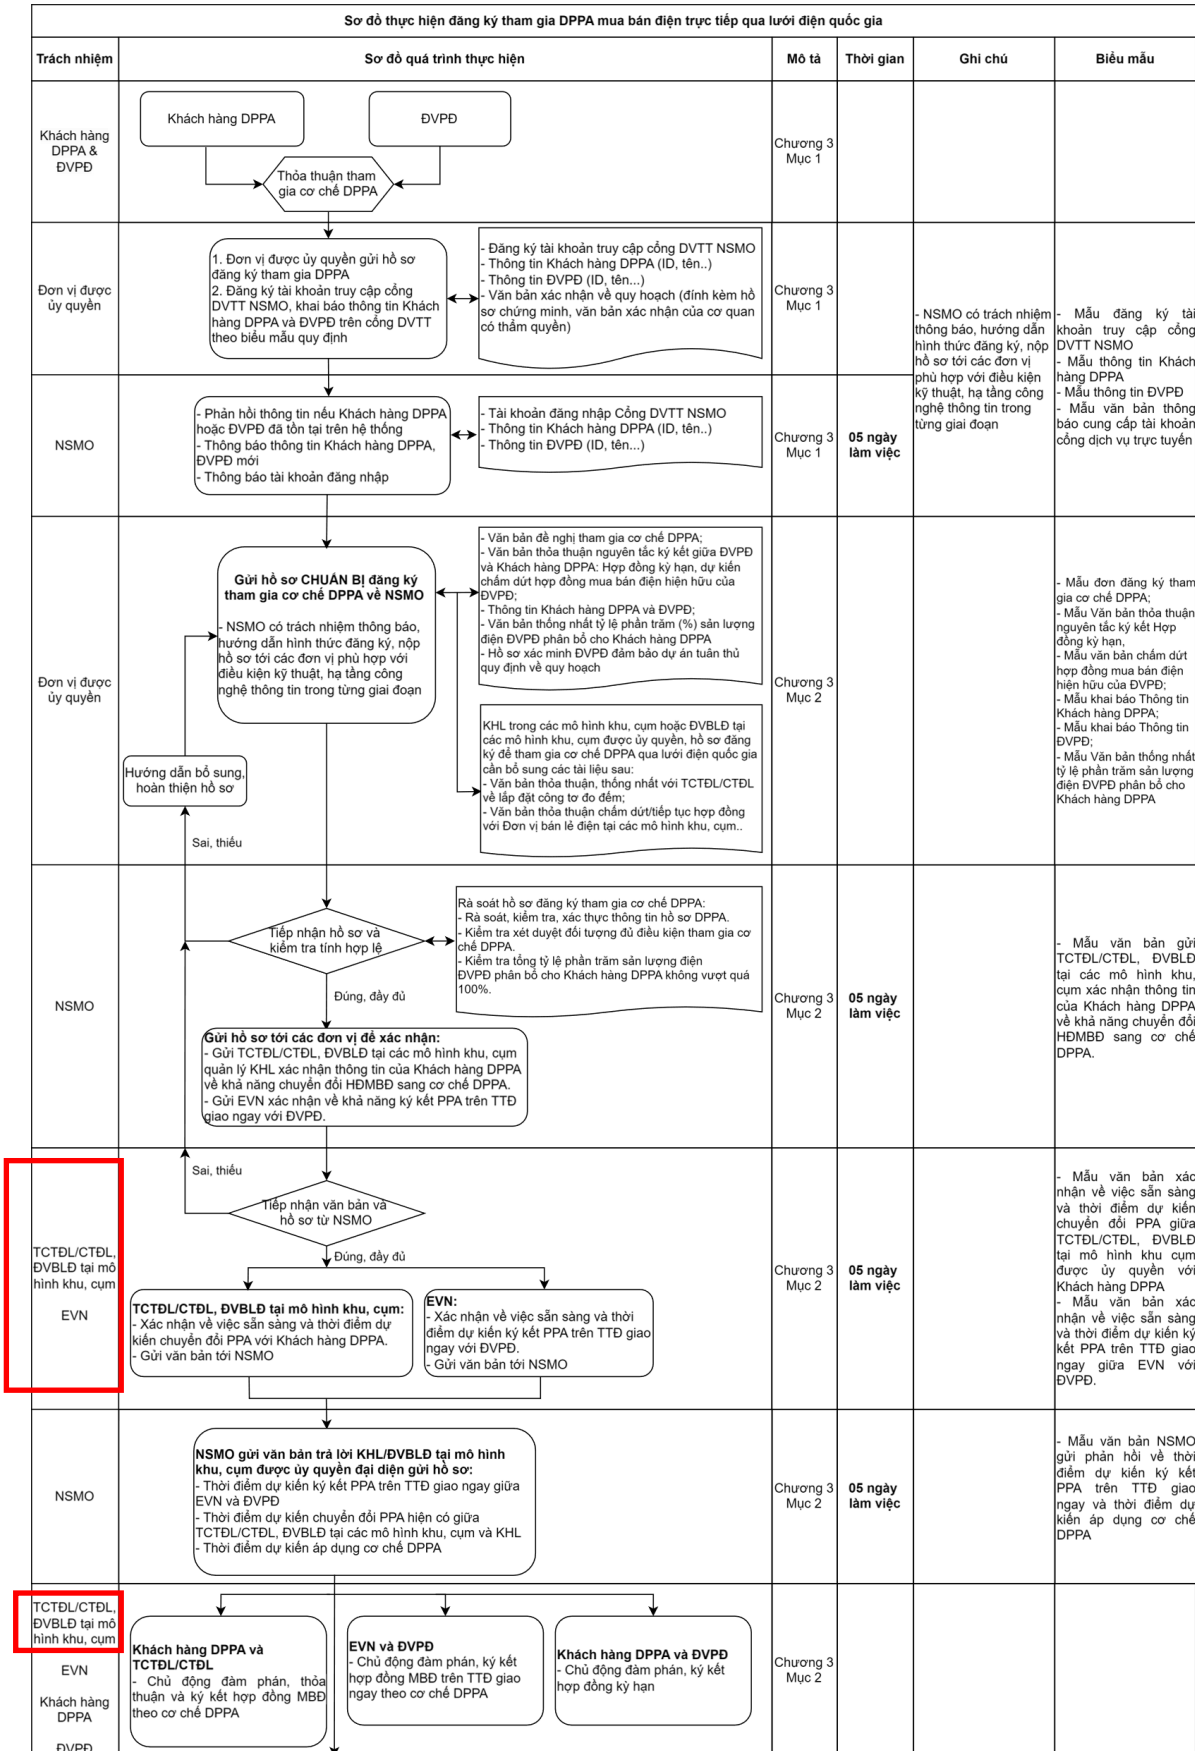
Sơ đồ thực hiện đăng ký tham gia DPPA mua bán điện trực tiếp qua lưới điện quốc gia

| Trách nhiệm | Sơ đồ quá trình thực hiện | Mô tả | Thời gian | Ghi chú | Biểu mẫu |
|---|---|---|---|---|---|
| Khách hàng DPPA & ĐVPĐ | Khách hàng DPPA; ĐVPĐ; Thỏa thuận tham gia cơ chế DPPA | Chương 3 Mục 1 | | | |
| Đơn vị được ủy quyền | 1. Đơn vị được ủy quyền gửi hồ sơ đăng ký tham gia DPPA 2. Đăng ký tài khoản truy cập cổng DVTT NSMO, khai báo thông tin Khách hàng DPPA và ĐVPĐ trên cổng DVTT theo biểu mẫu quy định; - Đăng ký tài khoản truy cập cổng DVTT NSMO - Thông tin Khách hàng DPPA (ID, tên..) - Thông tin ĐVPĐ (ID, tên...) - Văn bản xác nhận về quy hoạch (đính kèm hồ sơ chứng minh, văn bản xác nhận của cơ quan có thẩm quyền) | Chương 3 Mục 1 | | - NSMO có trách nhiệm thông báo, hướng dẫn hình thức đăng ký, nộp hồ sơ tới các đơn vị phù hợp với điều kiện kỹ thuật, hạ tầng công nghệ thông tin trong từng giai đoạn | - Mẫu đăng ký tài khoản truy cập cổng DVTT NSMO - Mẫu thông tin Khách hàng DPPA - Mẫu thông tin ĐVPĐ - Mẫu văn bản thông báo cung cấp tài khoản cổng dịch vụ trực tuyến |
| NSMO | - Phản hồi thông tin nếu Khách hàng DPPA hoặc ĐVPĐ đã tồn tại trên hệ thống - Thông báo thông tin Khách hàng DPPA, ĐVPĐ mới - Thông báo tài khoản đăng nhập; - Tài khoản đăng nhập Cổng DVTT NSMO - Thông tin Khách hàng DPPA (ID, tên..) - Thông tin ĐVPĐ (ID, tên...) | Chương 3 Mục 1 | 05 ngày làm việc | | |
| Đơn vị được ủy quyền | Gửi hồ sơ CHUẨN BỊ đăng ký tham gia cơ chế DPPA về NSMO - NSMO có trách nhiệm thông báo, hướng dẫn hình thức đăng ký, nộp hồ sơ tới các đơn vị phù hợp với điều kiện kỹ thuật, hạ tầng công nghệ thông tin trong từng giai đoạn; Hướng dẫn bổ sung, hoàn thiện hồ sơ; Sai, thiếu; - Văn bản đề nghị tham gia cơ chế DPPA; - Văn bản thỏa thuận nguyên tắc ký kết giữa ĐVPĐ và Khách hàng DPPA: Hợp đồng kỳ hạn, dự kiến chấm dứt hợp đồng mua bán điện hiện hữu của ĐVPĐ; - Thông tin Khách hàng DPPA và ĐVPĐ; - Văn bản thống nhất tỷ lệ phần trăm (%) sản lượng điện ĐVPĐ phân bổ cho Khách hàng DPPA - Hồ sơ xác minh ĐVPĐ đảm bảo dự án tuân thủ quy định về quy hoạch; KHL trong các mô hình khu, cụm hoặc ĐVBLĐ tại các mô hình khu, cụm được ủy quyền, hồ sơ đăng ký để tham gia cơ chế DPPA qua lưới điện quốc gia cần bổ sung các tài liệu sau: - Văn bản thỏa thuận, thống nhất với TCTĐL/CTĐL về lắp đặt công tơ đo đếm; - Văn bản thỏa thuận chấm dứt/tiếp tục hợp đồng với Đơn vị bán lẻ điện tại các mô hình khu, cụm.. | Chương 3 Mục 2 | | | - Mẫu đơn đăng ký tham gia cơ chế DPPA; - Mẫu Văn bản thỏa thuận nguyên tắc ký kết Hợp đồng kỳ hạn, - Mẫu văn bản chấm dứt hợp đồng mua bán điện hiện hữu của ĐVPĐ; - Mẫu khai báo Thông tin Khách hàng DPPA; - Mẫu khai báo Thông tin ĐVPĐ; - Mẫu Văn bản thống nhất tỷ lệ phần trăm sản lượng điện ĐVPĐ phân bổ cho Khách hàng DPPA |
| NSMO | Tiếp nhận hồ sơ và kiểm tra tính hợp lệ; Đúng, đầy đủ; Rà soát hồ sơ đăng ký tham gia cơ chế DPPA: - Rà soát, kiểm tra, xác thực thông tin hồ sơ DPPA. - Kiểm tra xét duyệt đối tượng đủ điều kiện tham gia cơ chế DPPA. - Kiểm tra tổng tỷ lệ phần trăm sản lượng điện ĐVPĐ phân bổ cho Khách hàng DPPA không vượt quá 100%.; Gửi hồ sơ tới các đơn vị để xác nhận: - Gửi TCTĐL/CTĐL, ĐVBLĐ tại các mô hình khu, cụm quản lý KHL xác nhận thông tin của Khách hàng DPPA về khả năng chuyển đổi HĐMBĐ sang cơ chế DPPA. - Gửi EVN xác nhận về khả năng ký kết PPA trên TTĐ giao ngay với ĐVPĐ. | Chương 3 Mục 2 | 05 ngày làm việc | | - Mẫu văn bản gửi TCTĐL/CTĐL, ĐVBLĐ tại các mô hình khu, cụm xác nhận thông tin của Khách hàng DPPA về khả năng chuyển đổi HĐMBĐ sang cơ chế DPPA. |
| TCTĐL/CTĐL, ĐVBLĐ tại mô hình khu, cụm EVN | Sai, thiếu; Tiếp nhận văn bản và hồ sơ từ NSMO; Đúng, đầy đủ; TCTĐL/CTĐL, ĐVBLĐ tại mô hình khu, cụm: - Xác nhận về việc sẵn sàng và thời điểm dự kiến chuyển đổi PPA với Khách hàng DPPA. - Gửi văn bản tới NSMO; EVN: - Xác nhận về việc sẵn sàng và thời điểm dự kiến ký kết PPA trên TTĐ giao ngay với ĐVPĐ. - Gửi văn bản tới NSMO | Chương 3 Mục 2 | 05 ngày làm việc | | - Mẫu văn bản xác nhận về việc sẵn sàng và thời điểm dự kiến chuyển đổi PPA giữa TCTĐL/CTĐL, ĐVBLĐ tại mô hình khu cụm được ủy quyền với Khách hàng DPPA - Mẫu văn bản xác nhận về việc sẵn sàng và thời điểm dự kiến ký kết PPA trên TTĐ giao ngay giữa EVN với ĐVPĐ. |
| NSMO | NSMO gửi văn bản trả lời KHL/ĐVBLĐ tại mô hình khu, cụm được ủy quyền đại diện gửi hồ sơ: - Thời điểm dự kiến ký kết PPA trên TTĐ giao ngay giữa EVN và ĐVPĐ - Thời điểm dự kiến chuyển đổi PPA hiện có giữa TCTĐL/CTĐL, ĐVBLĐ tại các mô hình khu, cụm và KHL - Thời điểm dự kiến áp dụng cơ chế DPPA | Chương 3 Mục 2 | 05 ngày làm việc | | - Mẫu văn bản NSMO gửi phản hồi về thời điểm dự kiến ký kết PPA trên TTĐ giao ngay và thời điểm dự kiến áp dụng cơ chế DPPA |
| TCTĐL/CTĐL, ĐVBLĐ tại mô hình khu, cụm EVN Khách hàng DPPA ĐVPĐ | Khách hàng DPPA và TCTĐL/CTĐL - Chủ động đàm phán, thỏa thuận và ký kết hợp đồng MBĐ theo cơ chế DPPA; EVN và ĐVPĐ - Chủ động đàm phán, ký kết hợp đồng MBĐ trên TTĐ giao ngay theo cơ chế DPPA; Khách hàng DPPA và ĐVPĐ - Chủ động đàm phán, ký kết hợp đồng kỳ hạn | Chương 3 Mục 2 | | | |